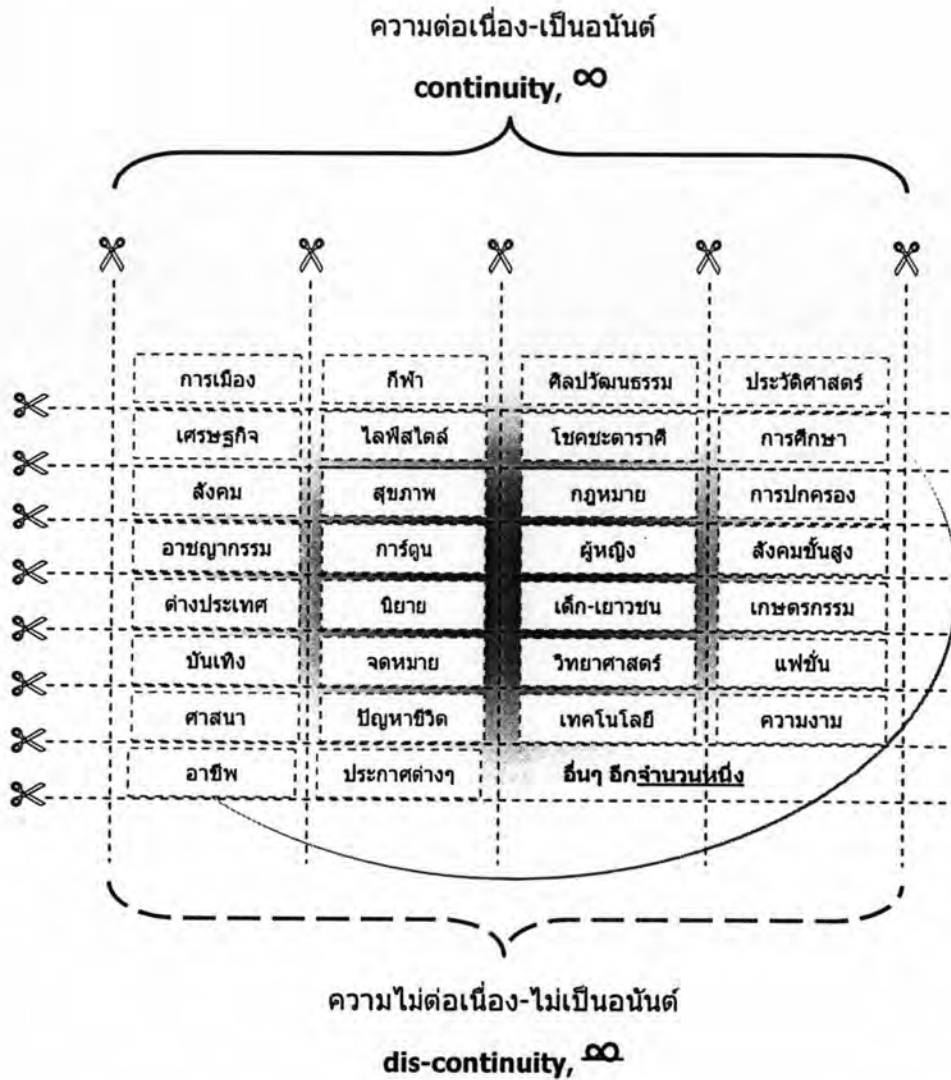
ความต่อเนื่อง-เป็นอนันต์

continuity, $\infty$

| การเมือง | กีฬา | ศิลปวัฒนธรรม | ประวัติศาสตร์ |
|---|---|---|---|
| เศรษฐกิจ | ไลฟ์สไตล์ | โชคชะตาราศี | การศึกษา |
| สังคม | สุขภาพ | กฎหมาย | การปกครอง |
| อาชญากรรม | การ์ตูน | ผู้หญิง | สังคมชั้นสูง |
| ต่างประเทศ | นิยาย | เด็ก-เยาวชน | เกษตรกรรม |
| บันเทิง | จดหมาย | วิทยาศาสตร์ | แฟชั่น |
| ศาสนา | ปัญหาชีวิต | เทคโนโลยี | ความงาม |
| อาชีพ | ประกาศต่างๆ | อื่นๆ อีกจำนวนหนึ่ง | |

ความไม่ต่อเนื่อง-ไม่เป็นอนันต์

dis-continuity, $\infty$